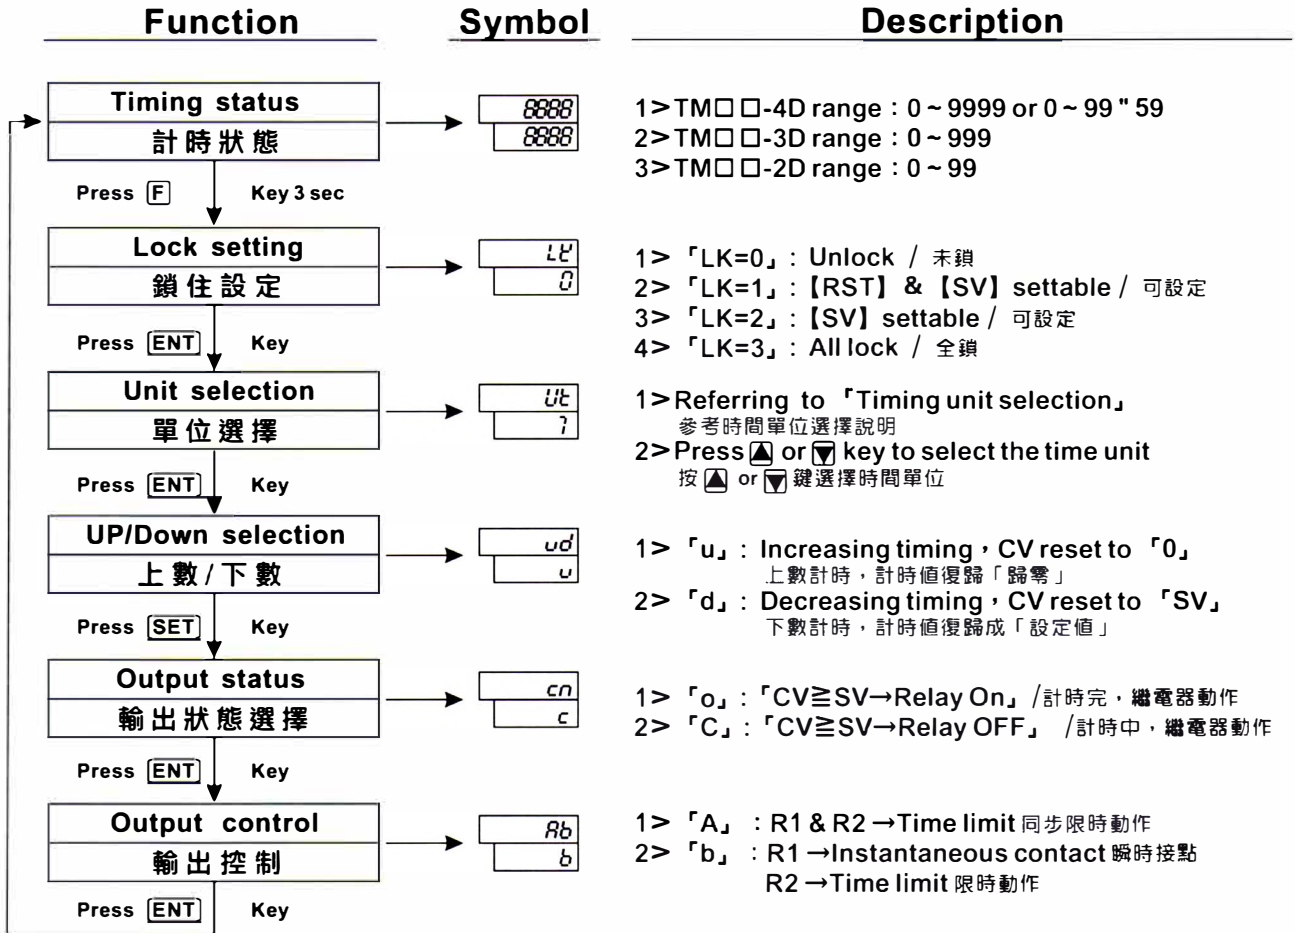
Function Symbol Description

Timing status
計時狀態

8888
8888

1>TM□□-4D range：0~9999 or 0~99"59
2>TM□□-3D range：0~999
3>TM□□-2D range：0~99

Press F Key 3 sec

Lock setting
鎖住設定

LK
0

1>「LK=0」: Unlock / 未鎖
2>「LK=1」:【RST】&【SV】settable / 可設定
3>「LK=2」:【SV】settable / 可設定
4>「LK=3」: All lock / 全鎖

Press ENT Key

Unit selection
單位選擇

Ut
1

1>Referring to 「Timing unit selection」
參考時間單位選擇說明
2>Press ▲ or ▼ key to select the time unit
按 ▲ or ▼ 鍵選擇時間單位

Press ENT Key

UP/Down selection
上數/下數

ud
u

1>「u」: Increasing timing，CV reset to 「0」
上數計時，計時值復歸「歸零」
2>「d」: Decreasing timing，CV reset to 「SV」
下數計時，計時值復歸成「設定值」

Press SET Key

Output status
輸出狀態選擇

cn
c

1>「o」:「CV≧SV→Relay On」/計時完，繼電器動作
2>「C」:「CV≧SV→Relay OFF」 /計時中，繼電器動作

Press ENT Key

Output control
輸出控制

Ab
b

1>「A」 : R1 & R2 →Time limit 同步限時動作
2>「b」 : R1 →Instantaneous contact 瞬時接點
R2 →Time limit 限時動作

Press ENT Key